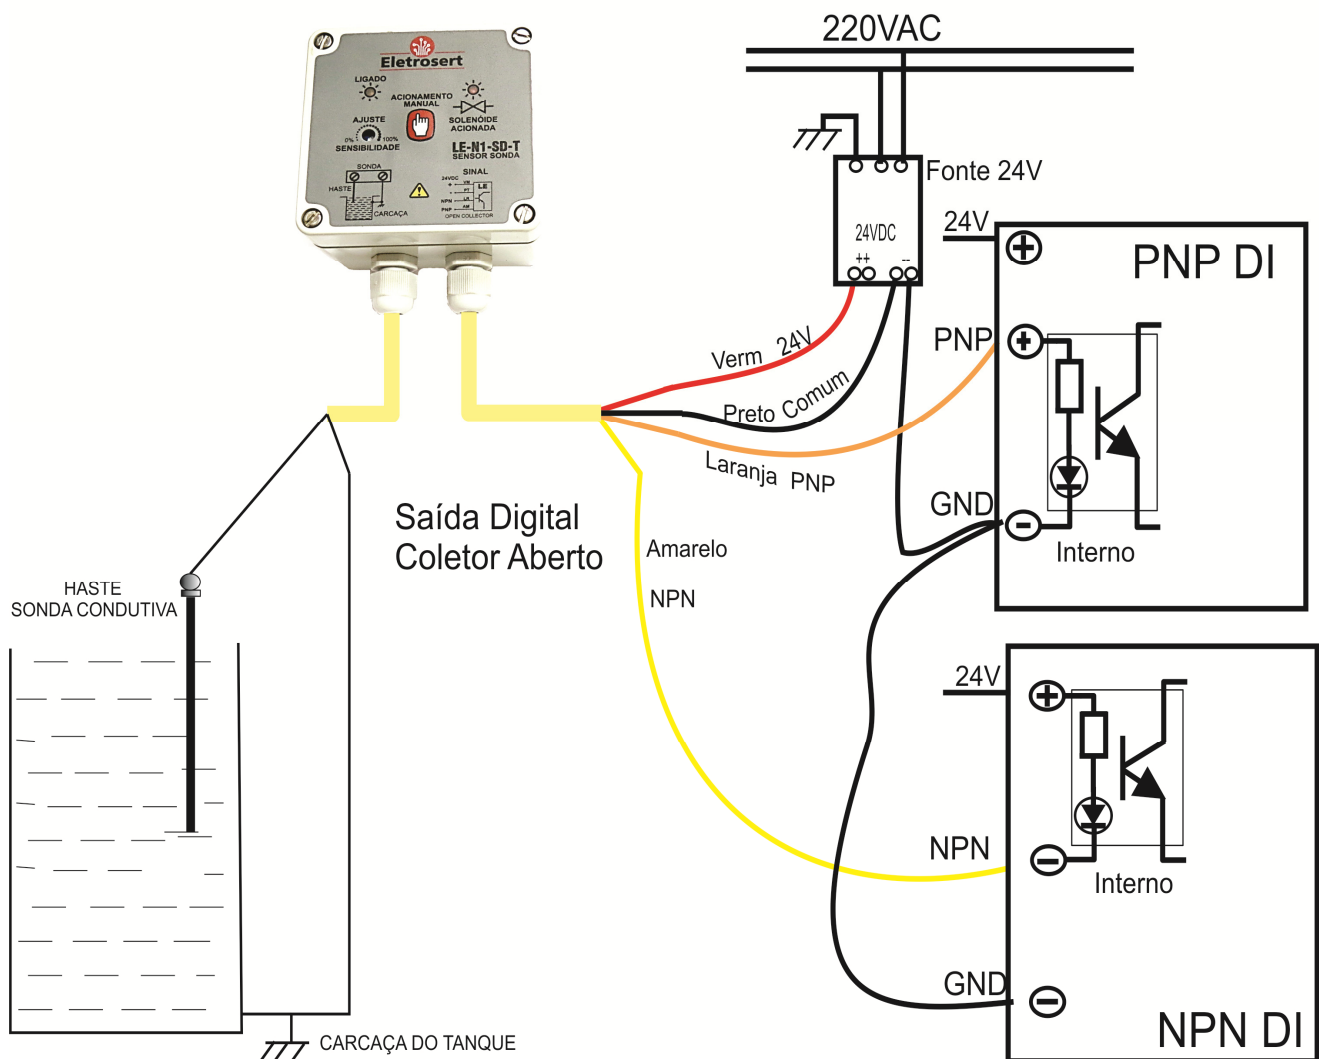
Eletrosert
LIGADO
ACIONAMENTO MANUAL
SOLENÓIDE ACIONADA
AJUSTE
0% 100%
SENSIBILIDADE
LE-N1-SD-T
SENSOR SONDA
SONDA
HASTE
CARCAÇA
SINAL
24VDC
NPN
PNP
LE
OPEN COLLECTOR

220VAC
Fonte 24V
24VDC
++ --
24V
PNP DI
PNP
GND
Interno
Verm 24V
Preto Comum
Laranja PNP
Saída Digital
Coletor Aberto
Amarelo
NPN
HASTE
SONDA CONDUTIVA
24V
NPN
Interno
GND
NPN DI
CARCAÇA DO TANQUE